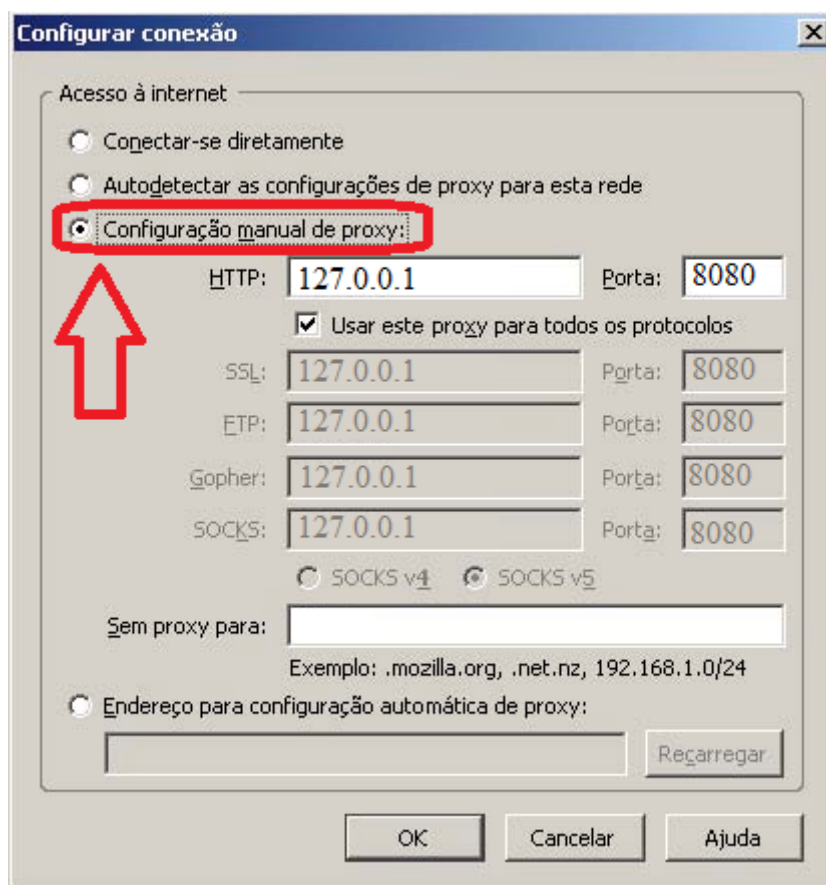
Configurar conexão

Acesso à internet

Conectar-se diretamente

Autodetectar as configurações de proxy para esta rede

Configuração manual de proxy:

HTTP: 127.0.0.1 Porta: 8080

Usar este proxy para todos os protocolos

SSL: 127.0.0.1 Porta: 8080

FTP: 127.0.0.1 Porta: 8080

Gopher: 127.0.0.1 Porta: 8080

SOCKS: 127.0.0.1 Porta: 8080

SOCKS v4 SOCKS v5

Sem proxy para:

Exemplo: .mozilla.org, .net.nz, 192.168.1.0/24

Endereço para configuração automática de proxy:

Recarregar

OK Cancelar Ajuda